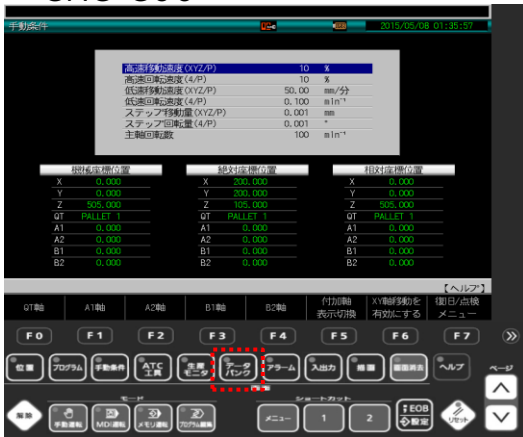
手動条件 2015/05/08 01:35:57

| | | |
|---|---|---|
| 高速移動速度(XYZ/P) | 10 | % |
| 高速回転速度(4/P) | 10 | % |
| 低速移動速度(XYZ/P) | 50.00 | mm/分 |
| 低速回転速度(4/P) | 0.100 | $min^{-1}$ |
| ステップ移動量(XYZ/P) | 0.001 | mm |
| ステップ回転量(4/P) | 0.001 | ° |
| 主軸回転数 | 100 | $min^{-1}$ |

| 機械座標位置 | | 絶対座標位置 | | 相対座標位置 | |
|---|---|---|---|---|---|
| X | 0.000 | X | 200.000 | X | 0.000 |
| Y | 0.000 | Y | 200.000 | Y | 0.000 |
| Z | 505.000 | Z | 105.000 | Z | 505.000 |
| QT | PALLET 1 | QT | PALLET 1 | QT | PALLET 1 |
| A1 | 0.000 | A1 | 0.000 | A1 | 0.000 |
| A2 | 0.000 | A2 | 0.000 | A2 | 0.000 |
| B1 | 0.000 | B1 | 0.000 | B1 | 0.000 |
| B2 | 0.000 | B2 | 0.000 | B2 | 0.000 |

【ヘルプ】

QT軸 A1軸 A2軸 B1軸 B2軸 付加軸表示切換 XY軸移動を有効にする 復旧/点検メニュー

F0 F1 F2 F3 F4 F5 F6 F7

位置 プログラム 手動条件 ATC工具 生産モニタ データバンク アラーム 入出力 編集 画面消去 ヘルプ ページ

解除 モード 手動運転 MDI運転 メモリ運転 プログラム編集 ショートカット メニュー 1 2 EOB 設定 リセット